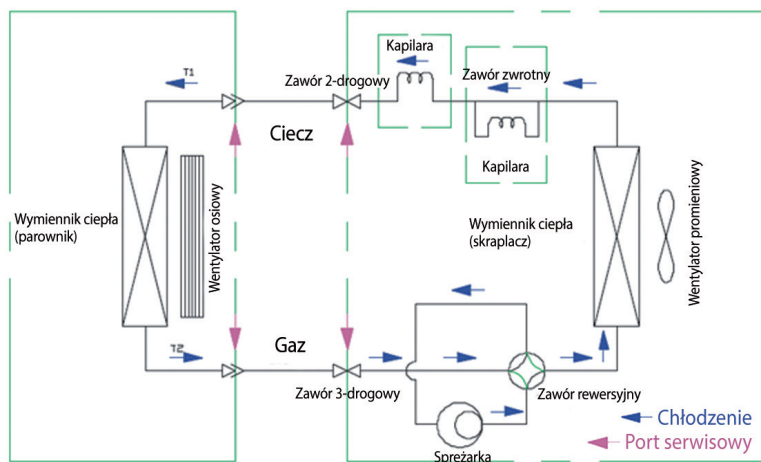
Kapilara

T1

Zawór 2-drogowy

Zawór zwrotny

Ciecz

Kapilara

Wymiennik ciepła (parownik)

Wentylator osiowy

Wymiennik ciepła (skraplacz)

Wentylator promieniowy

T2

Gaz

Zawór 3-drogowy

Zawór rewersyjny

Sprężarka

Chłodzenie

Port serwisowy